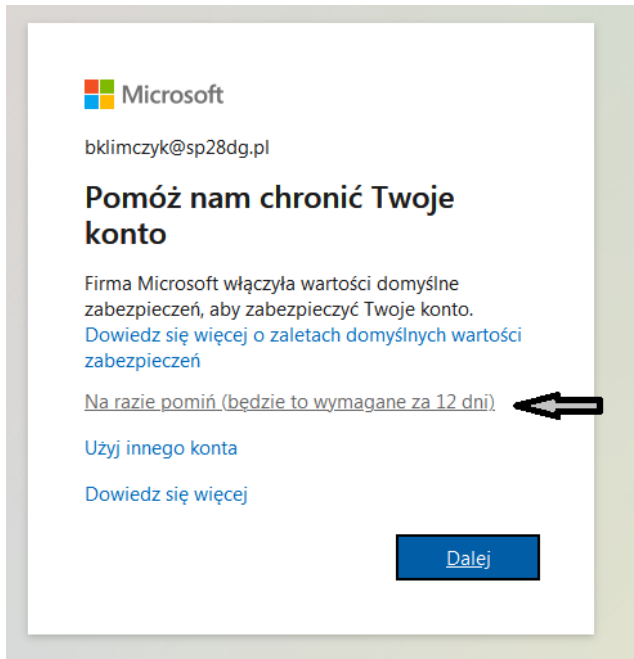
Microsoft

bklimczyk@sp28dg.pl

Pomóż nam chronić Twoje konto

Firma Microsoft włączyła wartości domyślne zabezpieczeń, aby zabezpieczyć Twoje konto. Dowiedz się więcej o zaletach domyślnych wartości zabezpieczeń

Na razie pomiń (będzie to wymagane za 12 dni)

Użyj innego konta

Dowiedz się więcej

Dalej